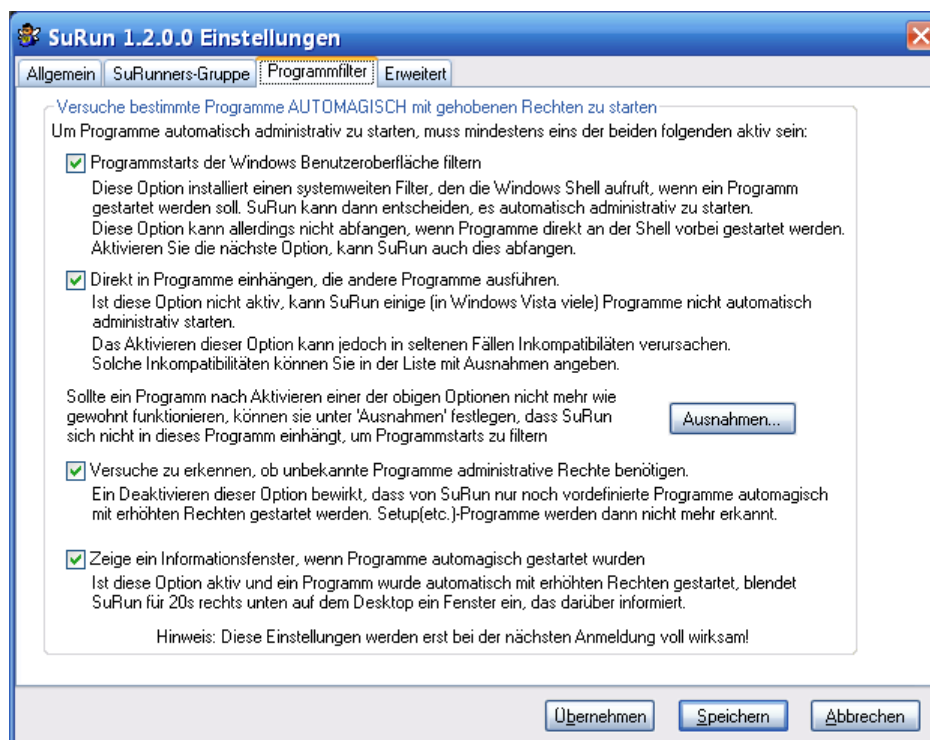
SuRun 1.2.0.0 Einstellungen

Allgemein | SuRunners-Gruppe | Programmfilter | Erweitert

Versuche bestimmte Programme AUTOMAGISCH mit gehobenen Rechten zu starten

Um Programme automatisch administrativ zu starten, muss mindestens eins der beiden folgenden aktiv sein:

Programmstarts der Windows Benutzeroberfläche filtern
Diese Option installiert einen systemweiten Filter, den die Windows Shell aufruft, wenn ein Programm gestartet werden soll. SuRun kann dann entscheiden, es automatisch administrativ zu starten.
Diese Option kann allerdings nicht abfangen, wenn Programme direkt an der Shell vorbei gestartet werden. Aktivieren Sie die nächste Option, kann SuRun auch dies abfangen.

Direkt in Programme einhängen, die andere Programme ausführen.
Ist diese Option nicht aktiv, kann SuRun einige (in Windows Vista viele) Programme nicht automatisch administrativ starten.
Das Aktivieren dieser Option kann jedoch in seltenen Fällen Inkompatibiläten verursachen.
Solche Inkompatibilitäten können Sie in der Liste mit Ausnahmen angeben.

Sollte ein Programm nach Aktivieren einer der obigen Optionen nicht mehr wie gewohnt funktionieren, können sie unter 'Ausnahmen' festlegen, dass SuRun sich nicht in dieses Programm einhängt, um Programmstarts zu filtern

Ausnahmen...

Versuche zu erkennen, ob unbekannte Programme administrative Rechte benötigen.
Ein Deaktivieren dieser Option bewirkt, dass von SuRun nur noch vordefinierte Programme automagisch mit erhöhten Rechten gestartet werden. Setup(etc.)-Programme werden dann nicht mehr erkannt.

Zeige ein Informationsfenster, wenn Programme automagisch gestartet wurden
Ist diese Option aktiv und ein Programm wurde automatisch mit erhöhten Rechten gestartet, blendet SuRun für 20s rechts unten auf dem Desktop ein Fenster ein, das darüber informiert.

Hinweis: Diese Einstellungen werden erst bei der nächsten Anmeldung voll wirksam!

Übernehmen | Speichern | Abbrechen